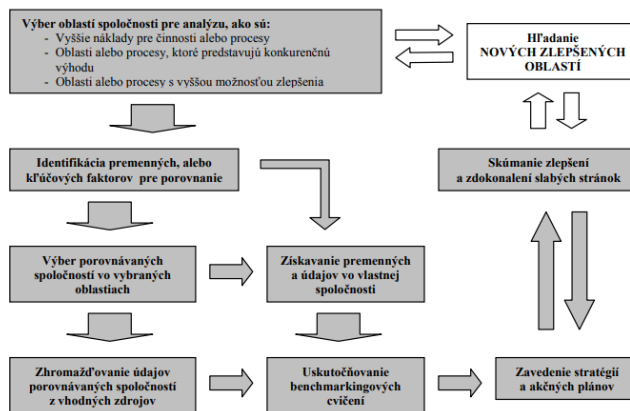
Výber oblastí spoločnosti pre analýzu, ako sú:
- Vyššie náklady pre činnosti alebo procesy
- Oblasti alebo procesy, ktoré predstavujú konkurenčnú výhodu
- Oblasti alebo procesy s vyššou možnosťou zlepšenia

Hľadanie NOVÝCH ZLEPŠENÝCH OBLASTÍ

Identifikácia premenných, alebo kľúčových faktorov pre porovnanie

Skúmanie zlepšení a zdokonalení slabých stránok

Výber porovnávaných spoločností vo vybraných oblastiach

Získavanie premenných a údajov vo vlastnej spoločnosti

Zhromažďovanie údajov porovnávaných spoločností z vhodných zdrojov

Uskutočňovanie benchmarkingových cvičení

Zavedenie stratégií a akčných plánov